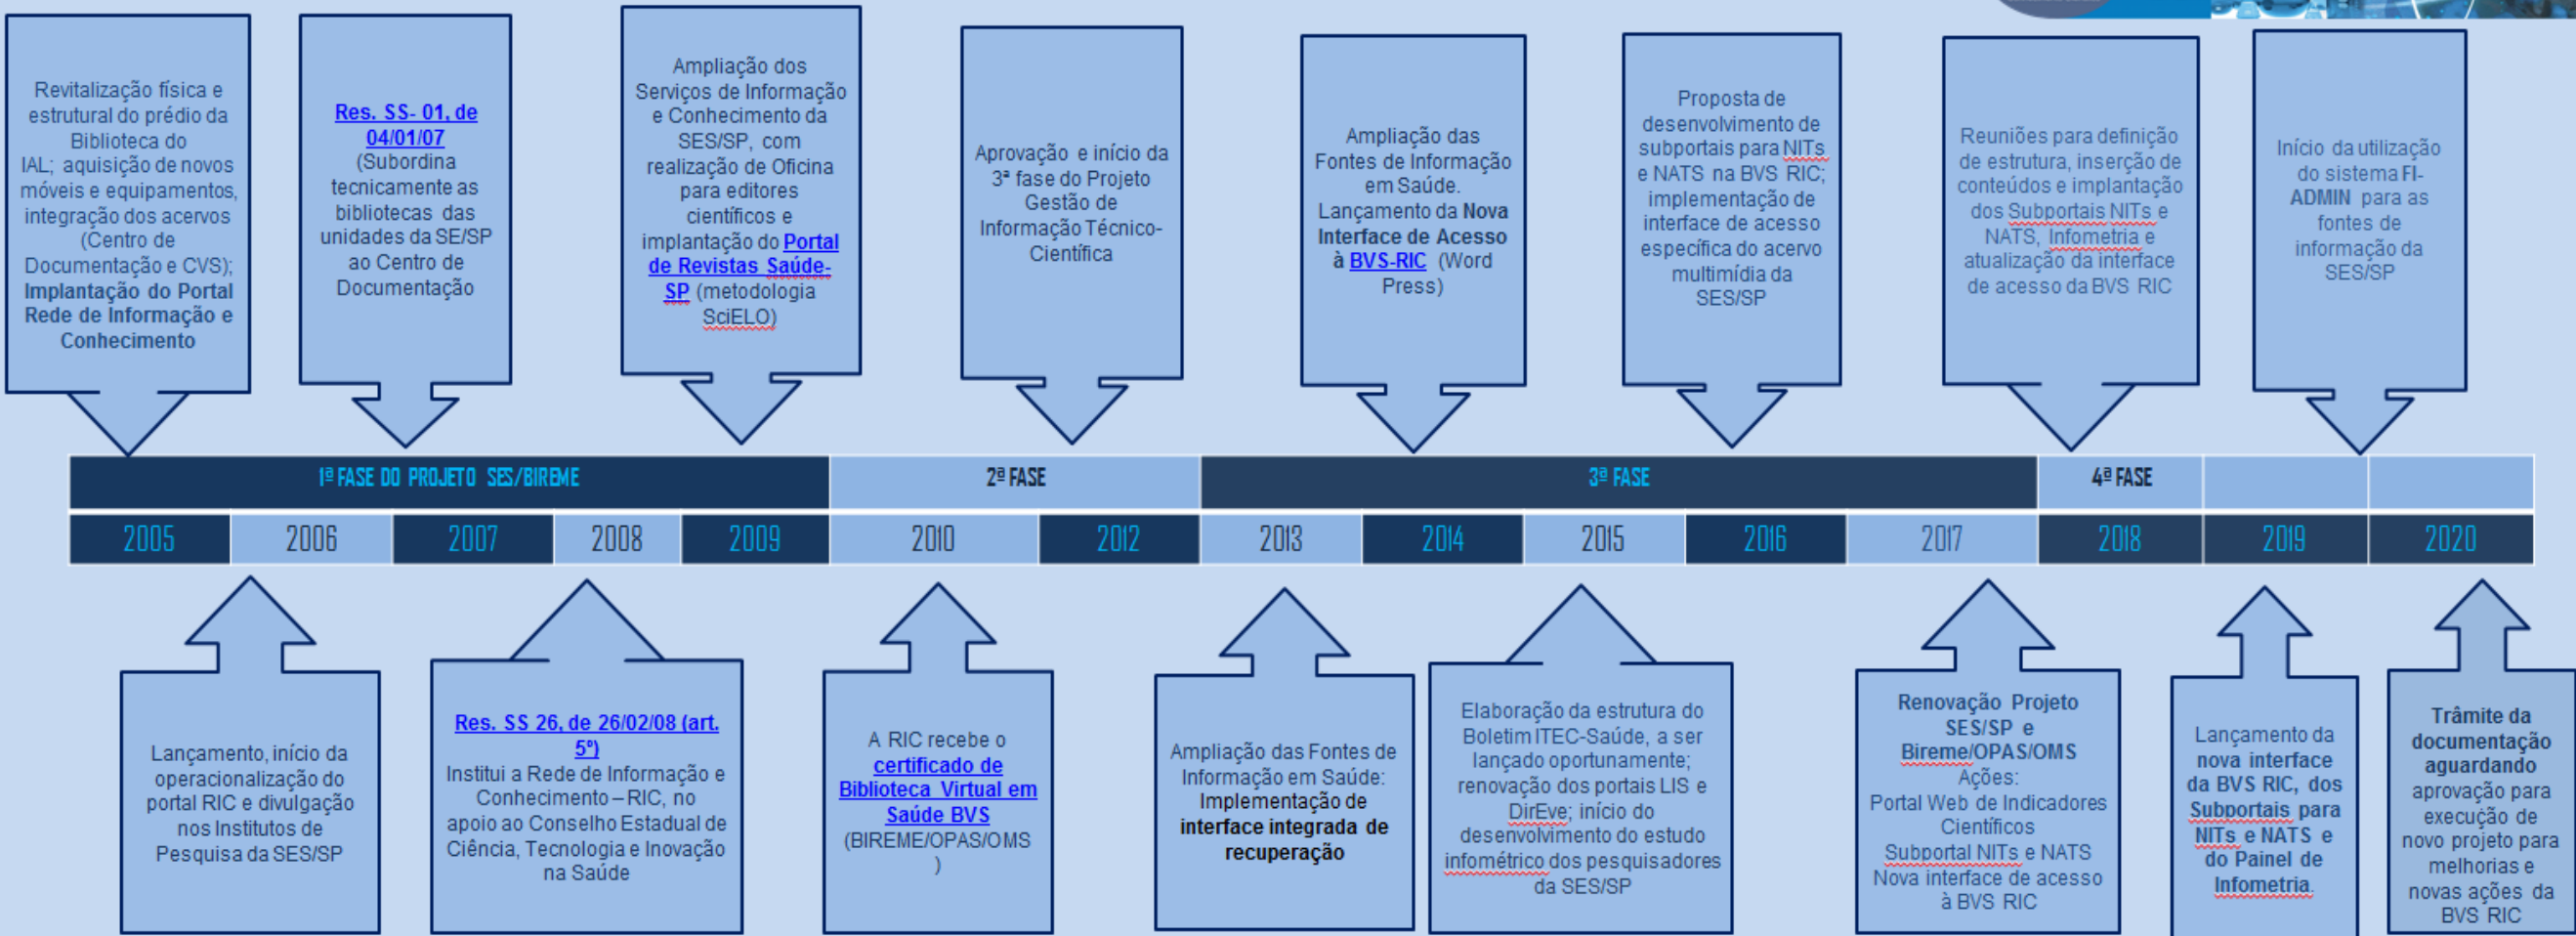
Revitalização física e estrutural do prédio da Biblioteca do IAL; aquisição de novos móveis e equipamentos, integração dos acervos (Centro de Documentação e CVS); **Implantação do Portal Rede de Informação e Conhecimento**

Res. SS- 01, de 04/01/07 (Subordina tecnicamente as bibliotecas das unidades da SE/SP ao Centro de Documentação

Ampliação dos Serviços de Informação e Conhecimento da SES/SP, com realização de Oficina para editores científicos e implantação do Portal de Revistas Saúde-SP (metodologia SciELO)

Aprovação e início da 3ª fase do Projeto Gestão de Informação Técnico-Científica

Ampliação das Fontes de Informação em Saúde. Lançamento da **Nova Interface de Acesso à BVS-RIC** (Word Press)

Proposta de desenvolvimento de subportais para NITs e NATS na BVS RIC; implementação de interface de acesso específica do acervo multimídia da SES/SP

Reuniões para definição de estrutura, inserção de conteúdos e implantação dos Subportais NITs e NATS, Infometria e atualização da interface de acesso da BVS RIC

Início da utilização do sistema **FI-ADMIN** para as fontes de informação da SES/SP

1ª FASE DO PROJETO SES/BIREME | 2ª FASE | 3ª FASE | 4ª FASE

| 2005 | 2006 | 2007 | 2008 | 2009 | 2010 | 2012 | 2013 | 2014 | 2015 | 2016 | 2017 | 2018 | 2019 | 2020 |
|---|---|---|---|---|---|---|---|---|---|---|---|---|---|---|

Lançamento, início da operacionalização do portal RIC e divulgação nos Institutos de Pesquisa da SES/SP

Res. SS 26, de 26/02/08 (art. 5º) Institui a Rede de Informação e Conhecimento – RIC, no apoio ao Conselho Estadual de Ciência, Tecnologia e Inovação na Saúde

A RIC recebe o certificado de Biblioteca Virtual em Saúde BVS (BIREME/OPAS/OMS )

Ampliação das Fontes de Informação em Saúde: Implementação de **interface integrada de recuperação**

Elaboração da estrutura do Boletim ITEC-Saúde, a ser lançado oportunamente; renovação dos portais LIS e DirEve; início do desenvolvimento do estudo infométrico dos pesquisadores da SES/SP

**Renovação Projeto SES/SP e Bireme/OPAS/OMS**
Ações:
Portal Web de Indicadores Científicos
Subportal NITs e NATS
Nova interface de acesso à BVS RIC

Lançamento da **nova interface da BVS RIC, dos Subportais para NITs e NATS e do Painel de Infometria**

**Trâmite da documentação aguardando** aprovação para execução de novo projeto para melhorias e novas ações da BVS RIC